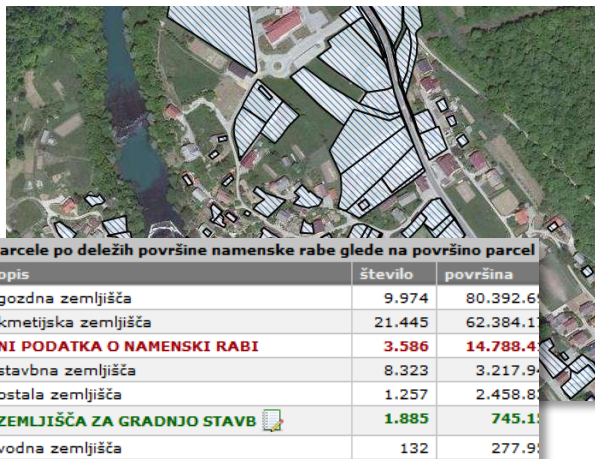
parcele po deležih površine namenske rabe glede na površino parcel

| opis | število | površina |
|---|---|---|
| gozdna zemljišča | 9.974 | 80.392.6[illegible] |
| kmetijska zemljišča | 21.445 | 62.384.1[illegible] |
| NI PODATKA O NAMENSKI RABI | 3.586 | 14.788.4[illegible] |
| stavbna zemljišča | 8.323 | 3.217.9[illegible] |
| ostala zemljišča | 1.257 | 2.458.8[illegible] |
| ZEMLJIŠČA ZA GRADNJO STAVB | 1.885 | 745.1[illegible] |
| vodna zemljišča | 132 | 277.9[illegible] |